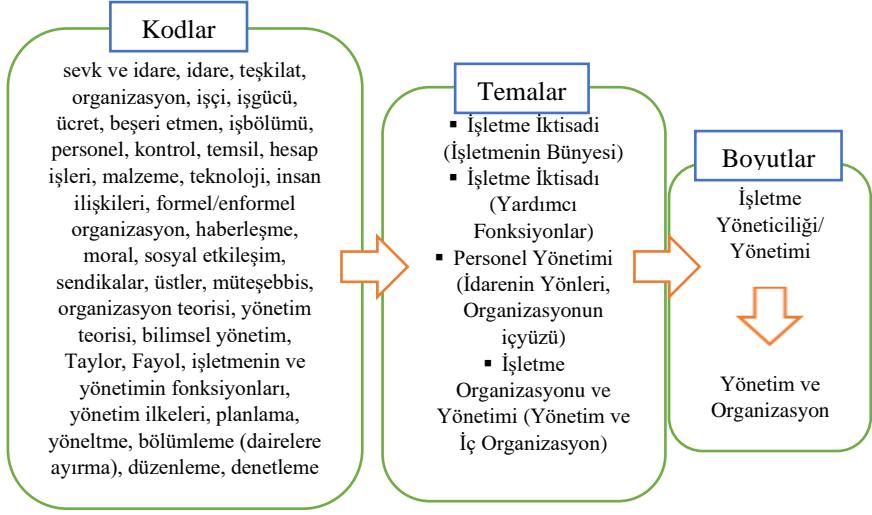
Kodlar

sevk ve idare, idare, teşkilat, organizasyon, işçi, işgücü, ücret, beşeri etmen, işbölümü, personel, kontrol, temsil, hesap işleri, malzeme, teknoloji, insan ilişkileri, formel/enformel organizasyon, haberleşme, moral, sosyal etkileşim, sendikalar, üstler, müteşebbis, organizasyon teorisi, yönetim teorisi, bilimsel yönetim, Taylor, Fayol, işletmenin ve yönetimin fonksiyonları, yönetim ilkeleri, planlama, yöneltme, bölümleme (dairelere ayırma), düzenleme, denetleme

Temalar

▪ İşletme İktisadi (İşletmenin Bünyesi)
▪ İşletme İktisadı (Yardımcı Fonksiyonlar)
▪ Personel Yönetimi (İdarenin Yönleri, Organizasyonun içyüzü)
▪ İşletme Organizasyonu ve Yönetimi (Yönetim ve İç Organizasyon)

Boyutlar

İşletme Yöneticiliği/ Yönetimi

Yönetim ve Organizasyon